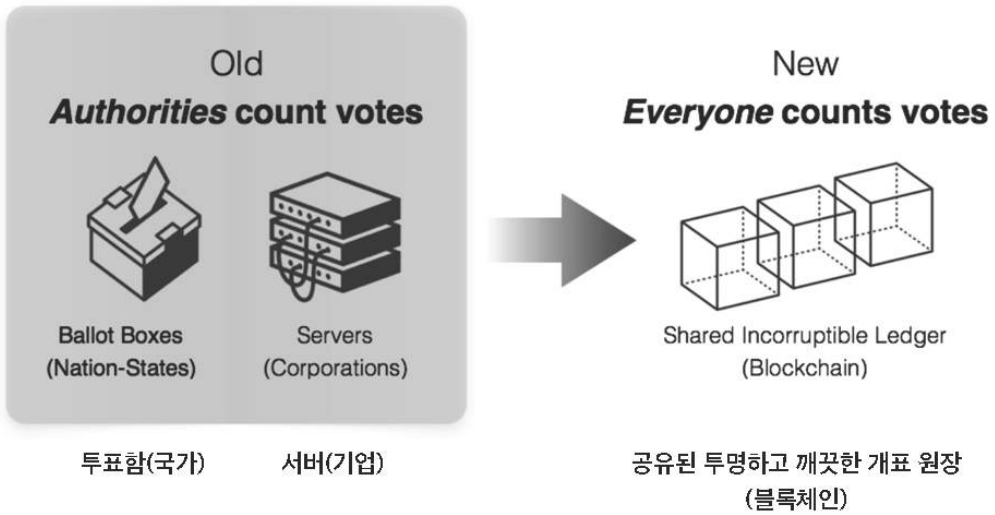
Old
*Authorities* count votes

Ballot Boxes
(Nation-States)

Servers
(Corporations)

투표함(국가)

서버(기업)

New
*Everyone* counts votes

Shared Incorruptible Ledger
(Blockchain)

공유된 투명하고 깨끗한 개표 원장
(블록체인)